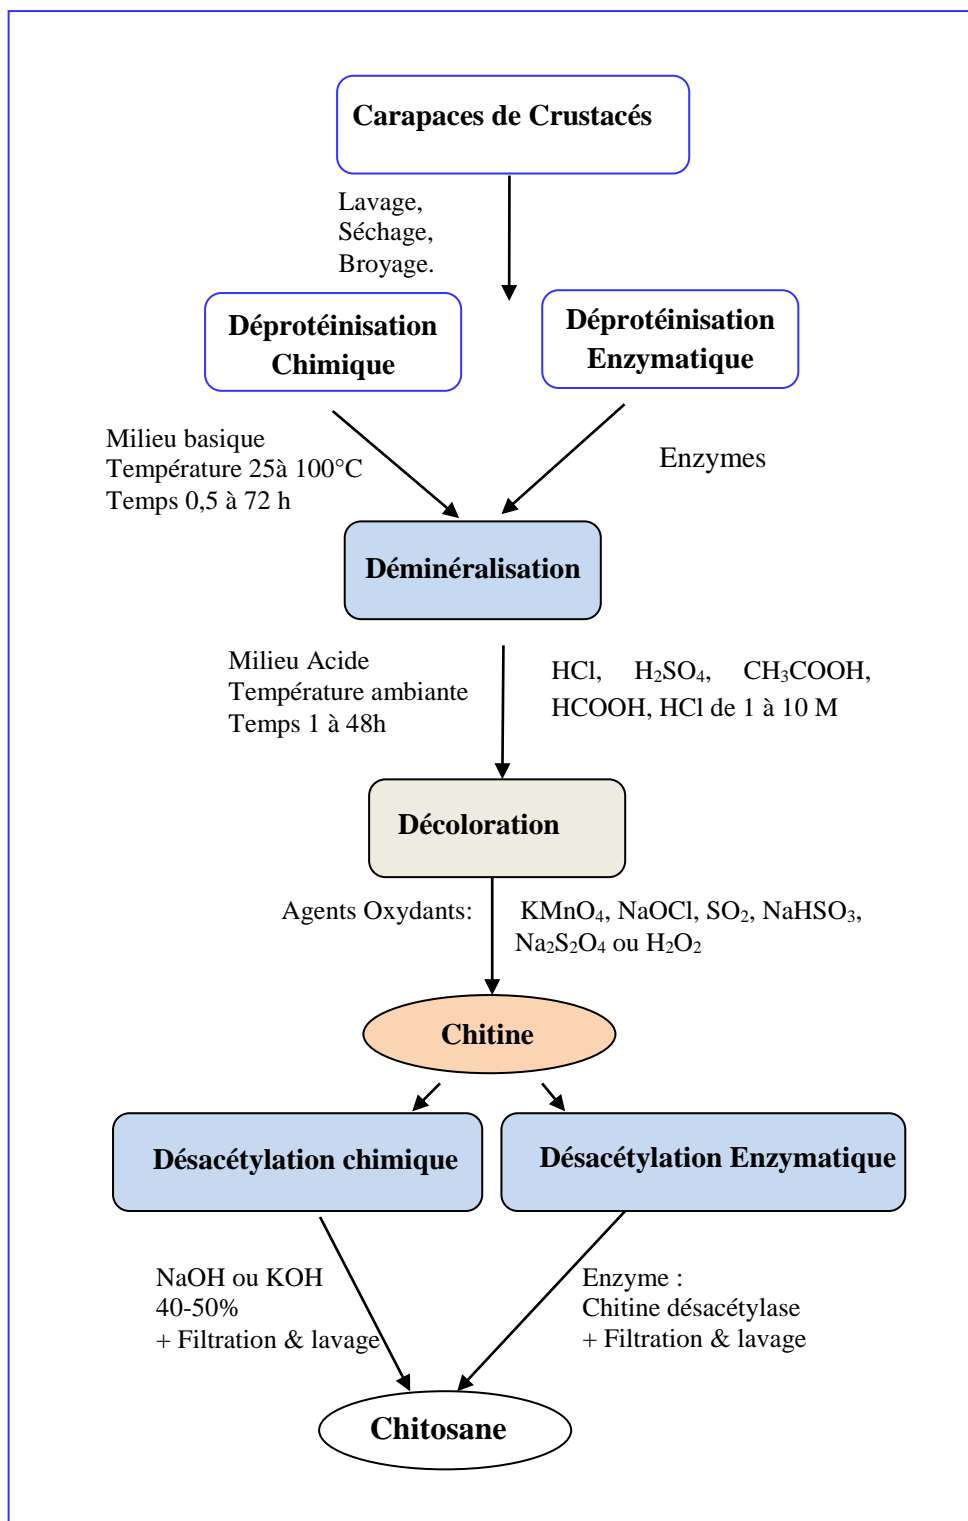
Carapaces de Crustacés

Lavage,
Séchage,
Broyage.

Déprotéinisation Chimique

Déprotéinisation Enzymatique

Milieu basique
Température 25à 100°C
Temps 0,5 à 72 h

Enzymes

Déminéralisation

Milieu Acide
Température ambiante
Temps 1 à 48h

HCl, $H_2SO_4$, $CH_3COOH$, HCOOH, HCl de 1 à 10 M

Décoloration

Agents Oxydants:

$KMnO_4$, NaOCl, $SO_2$, $NaHSO_3$, $Na_2S_2O_4$ ou $H_2O_2$

Chitine

Désacétylation chimique

Désacétylation Enzymatique

NaOH ou KOH
40-50%
+ Filtration & lavage

Enzyme :
Chitine désacétylase
+ Filtration & lavage

Chitosane